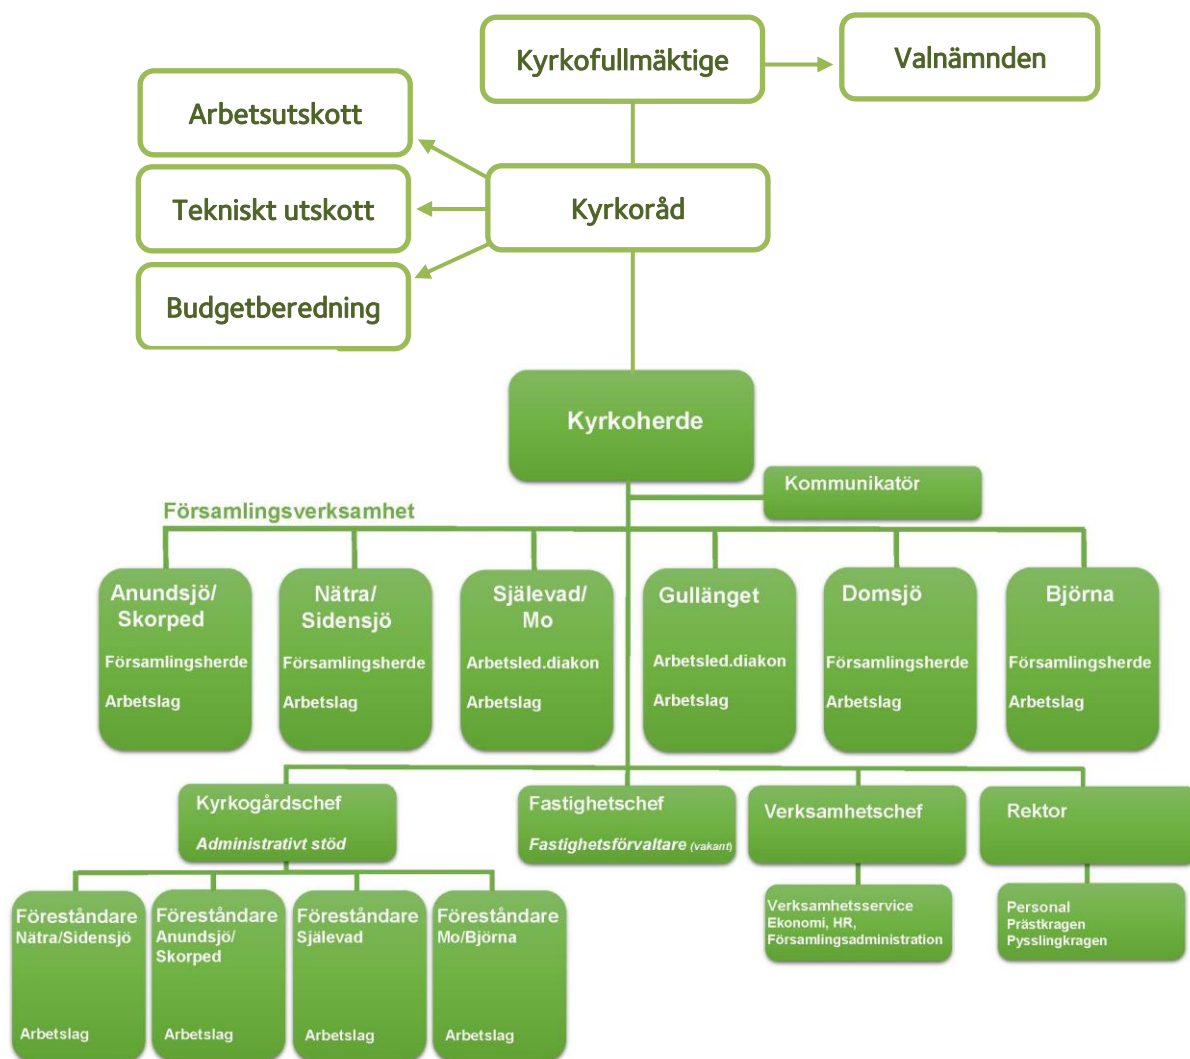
Kyrkofullmäktige

Valnämnden

Arbetsutskott

Tekniskt utskott

Budgetberedning

Kyrkoråd

Kyrkoherde

Kommunikatör

Församlingsverksamhet

Anundsjö/ Skorped
Församlingsherde
Arbetslag

Nätra/ Sidensjö
Församlingsherde
Arbetslag

Själevad/ Mo
Arbetsled.diakon
Arbetslag

Gullänget
Arbetsled.diakon
Arbetslag

Domsjö
Församlingsherde
Arbetslag

Björna
Församlingsherde
Arbetslag

Kyrkogårdschef
Administrativt stöd

Fastighetschef
Fastighetsförvaltare (vakant)

Verksamhetschef

Rektor

Föreståndare
Nätra/Sidensjö
Arbetslag

Föreståndare
Anundsjö/ Skorped
Arbetslag

Föreståndare
Själevad
Arbetslag

Föreståndare
Mo/Björna
Arbetslag

Verksamhetsservice
Ekonomi, HR, Församlingsadministration

Personal
Prästkragen
Pysslingkragen